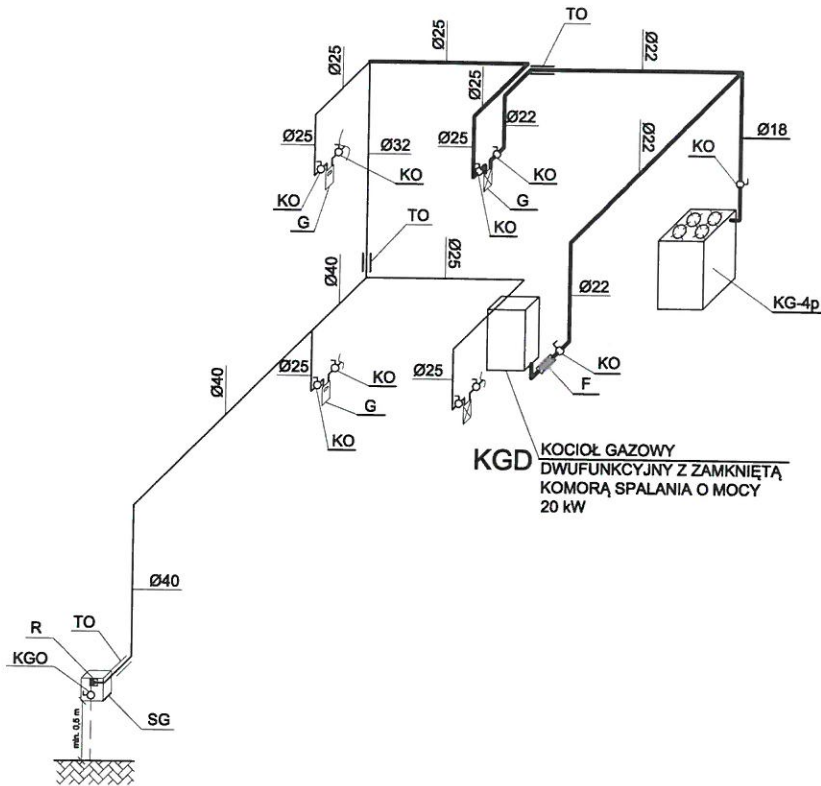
TO
Ø25
Ø22
Ø25
Ø25
Ø22
Ø25
Ø32
Ø25
Ø22
Ø22
Ø18
KO
KO
KO
KO
G
G
KO
TO
Ø40
Ø25
Ø22
KG-4p
Ø25
KO
Ø25
KO
G
F
KO
Ø40
KGD
KOCIOŁ GAZOWY
DWUFUNKCYJNY Z ZAMKNIĘTĄ KOMORĄ SPALANIA O MOCY 20 kW
Ø40
R
TO
KGO
SG
min. 0,5 m